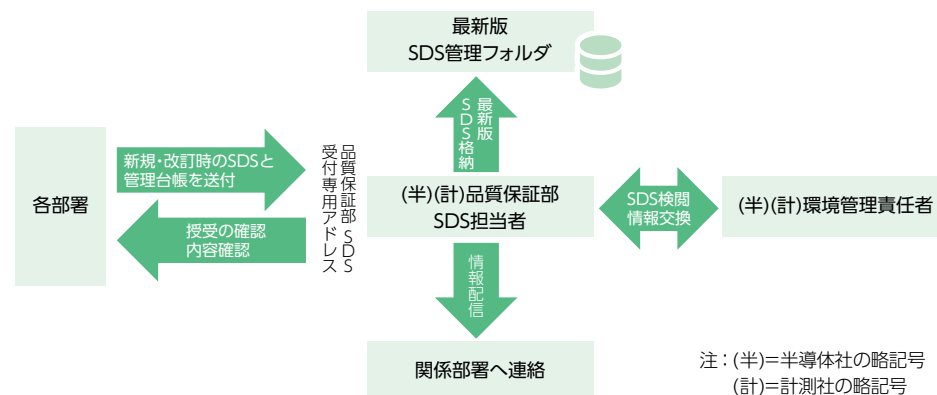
最新版
SDS管理フォルダ

最新版SDS格納

各部署

新規・改訂時のSDSと管理台帳を送付

授受の確認
内容確認

品質保証部SDS受付専用アドレス

(半)(計)品質保証部
SDS担当者

SDS検閲
情報交換

(半)(計)環境管理責任者

情報配信

関係部署へ連絡

注：(半)=半導体社の略記号
(計)=計測社の略記号